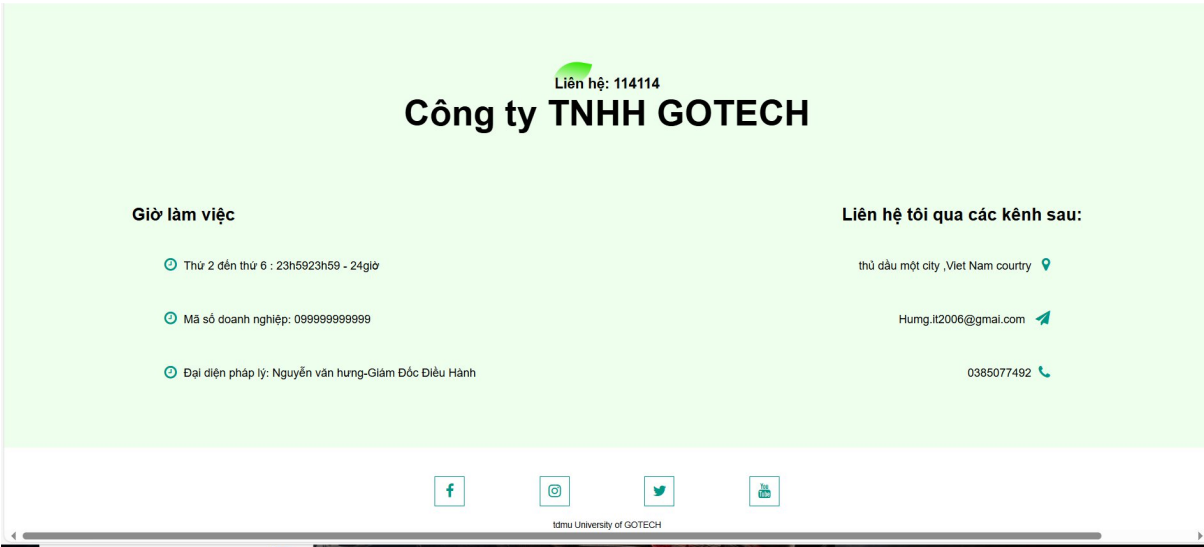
Liên hệ: 114114

Công ty TNHH GOTECH

Giờ làm việc

Thứ 2 đến thứ 6 : 23h5923h59 - 24giờ

Mã số doanh nghiệp: 099999999999

Đại diện pháp lý: Nguyễn văn hưng-Giám Đốc Điều Hành

Liên hệ tôi qua các kênh sau:

thủ dầu một city ,Viet Nam courtry

Humg.it2006@gmai.com

0385077492

You Tube

tdmu University of GOTECH